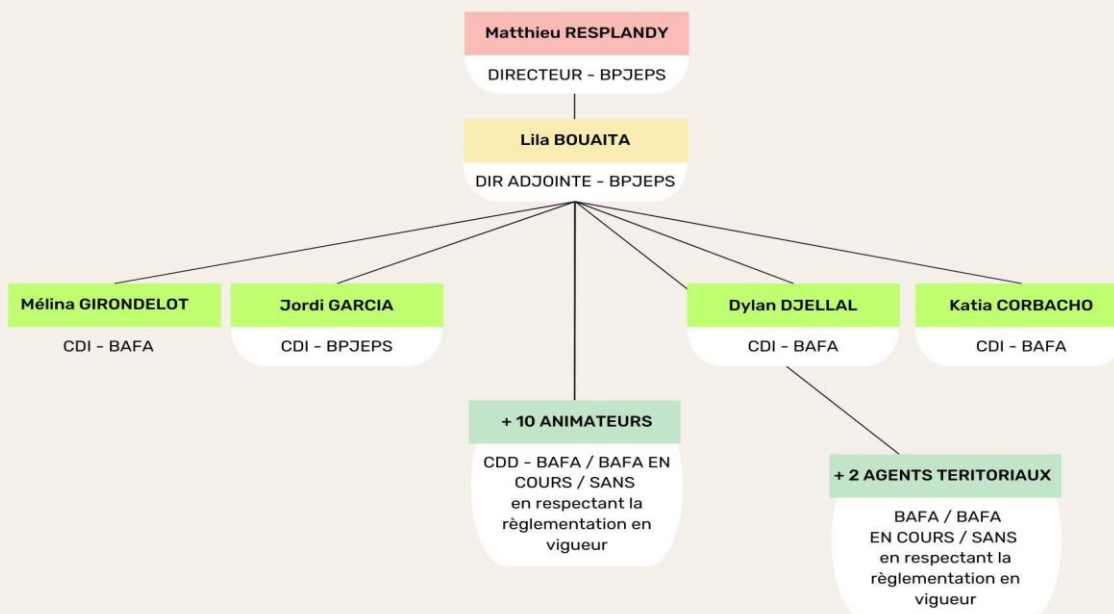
Matthieu RESPLANDY

DIRECTEUR - BPJEPS

Lila BOUAITA

DIR ADJOINTE - BPJEPS

Mélina GIRONDELOT

CDI - BAFA

Jordi GARCIA

CDI - BPJEPS

Dylan DJELLAL

CDI - BAFA

Katia CORBACHO

CDI - BAFA

+ 10 ANIMATEURS

CDD - BAFA / BAFA EN COURS / SANS en respectant la règlementation en vigueur

+ 2 AGENTS TERITORIAUX

BAFA / BAFA EN COURS / SANS en respectant la règlementation en vigueur